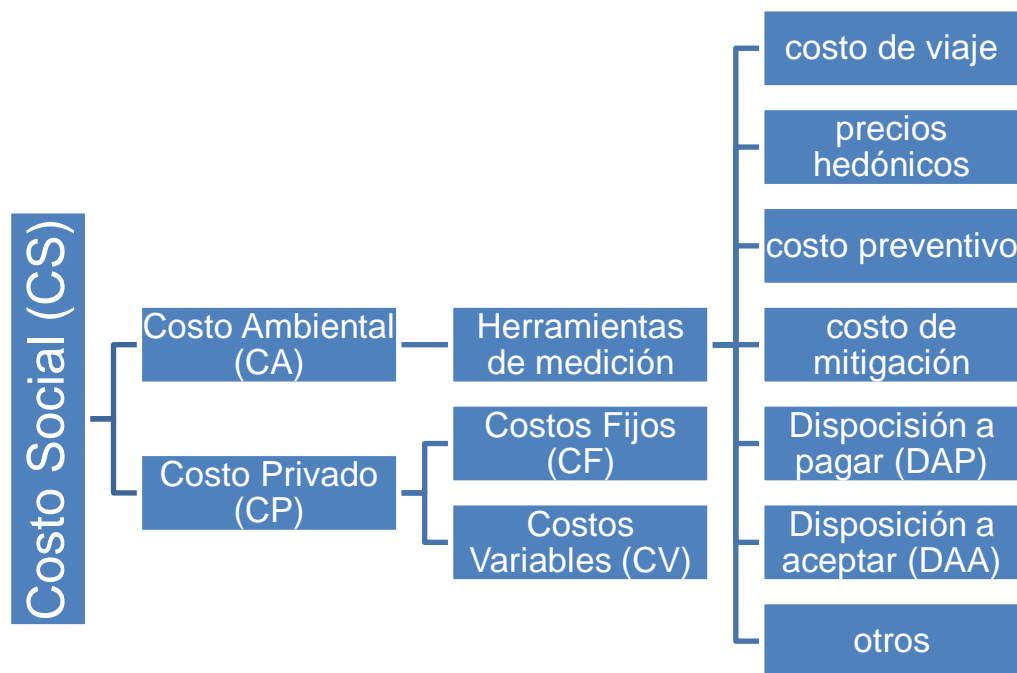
Costo Social (CS)

Costo Ambiental (CA)

Costo Privado (CP)

Herramientas de medición

Costos Fijos (CF)

Costos Variables (CV)

costo de viaje

precios hedónicos

costo preventivo

costo de mitigación

Dispocisión a pagar (DAP)

Disposición a aceptar (DAA)

otros